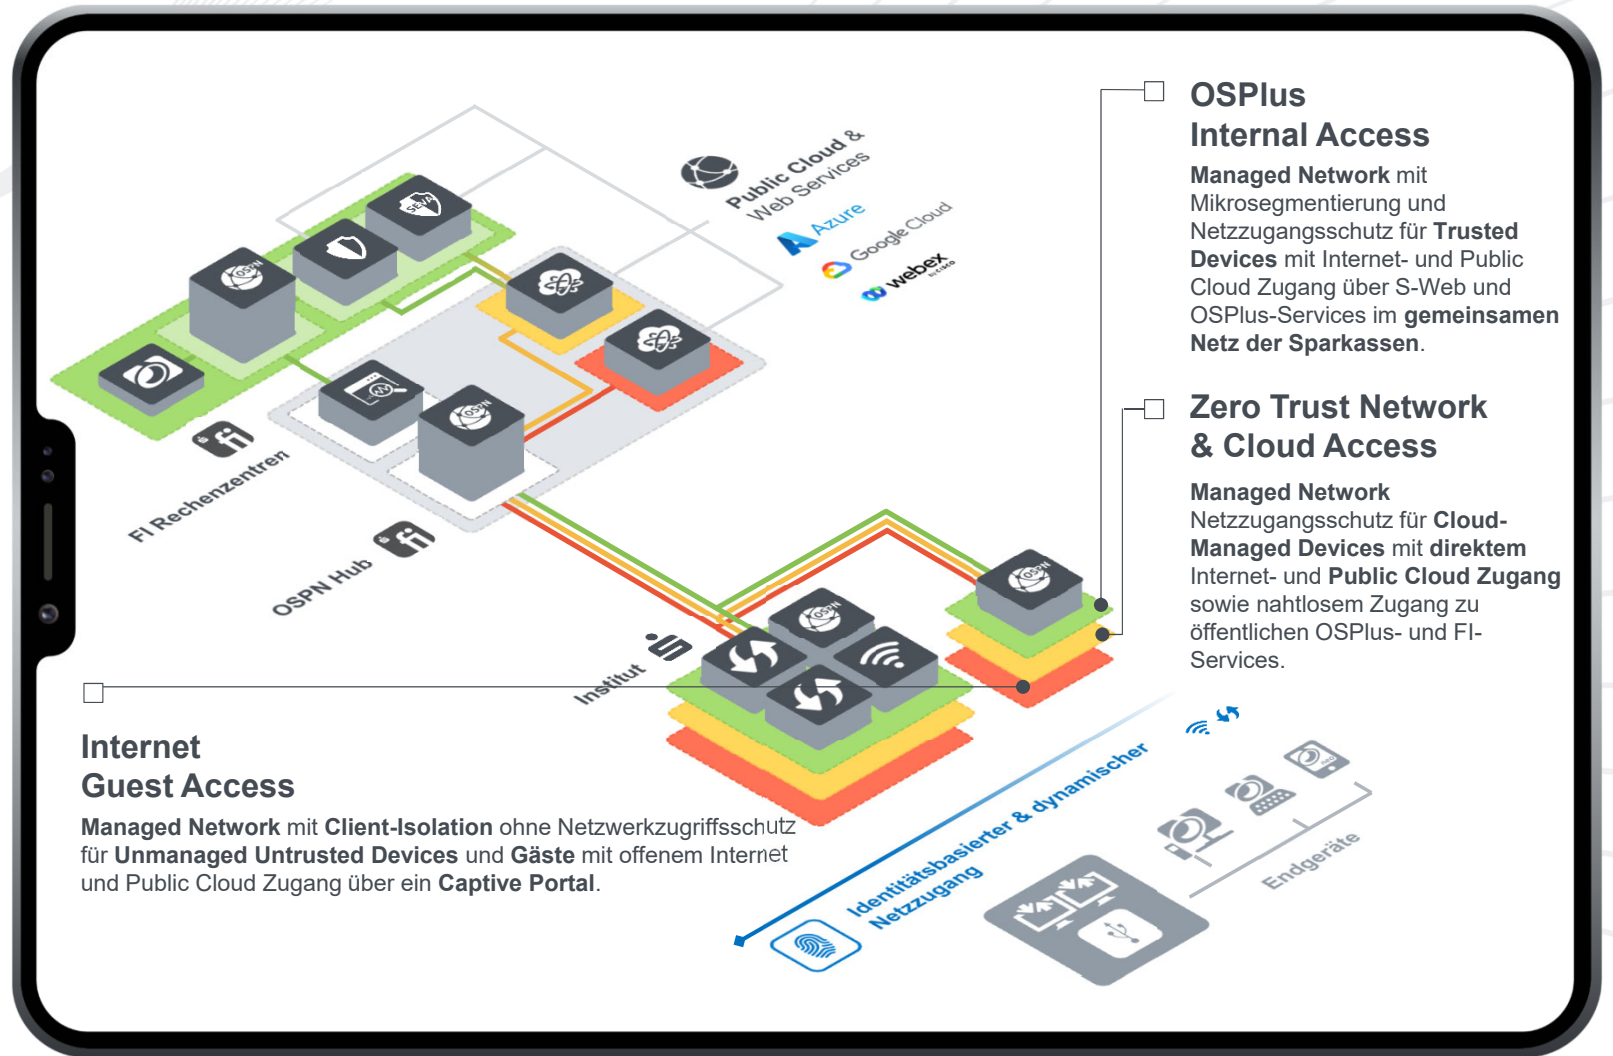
OSPlus
Internal Access

Managed Network mit Mikrosegmentierung und Netzzugangsschutz für Trusted Devices mit Internet- und Public Cloud Zugang über S-Web und OSPlus-Services im gemeinsamen Netz der Sparkassen.

Zero Trust Network
& Cloud Access

Managed Network Netzzugangsschutz für Cloud-Managed Devices mit direktem Internet- und Public Cloud Zugang sowie nahtlosem Zugang zu öffentlichen OSPlus- und FI-Services.

Internet
Guest Access

Managed Network mit Client-Isolation ohne Netzwerkzugriffsschutz für Unmanaged Untrusted Devices und Gäste mit offenem Internet und Public Cloud Zugang über ein Captive Portal.

Public Cloud &
Web Services
Azure
Google Cloud
webex by cisco
OSPN
SEVA
fi
FI Rechenzentren
OSPN Hub
Institut
Identitätsbasierter & dynamischer
Netzzugang
Endgeräte